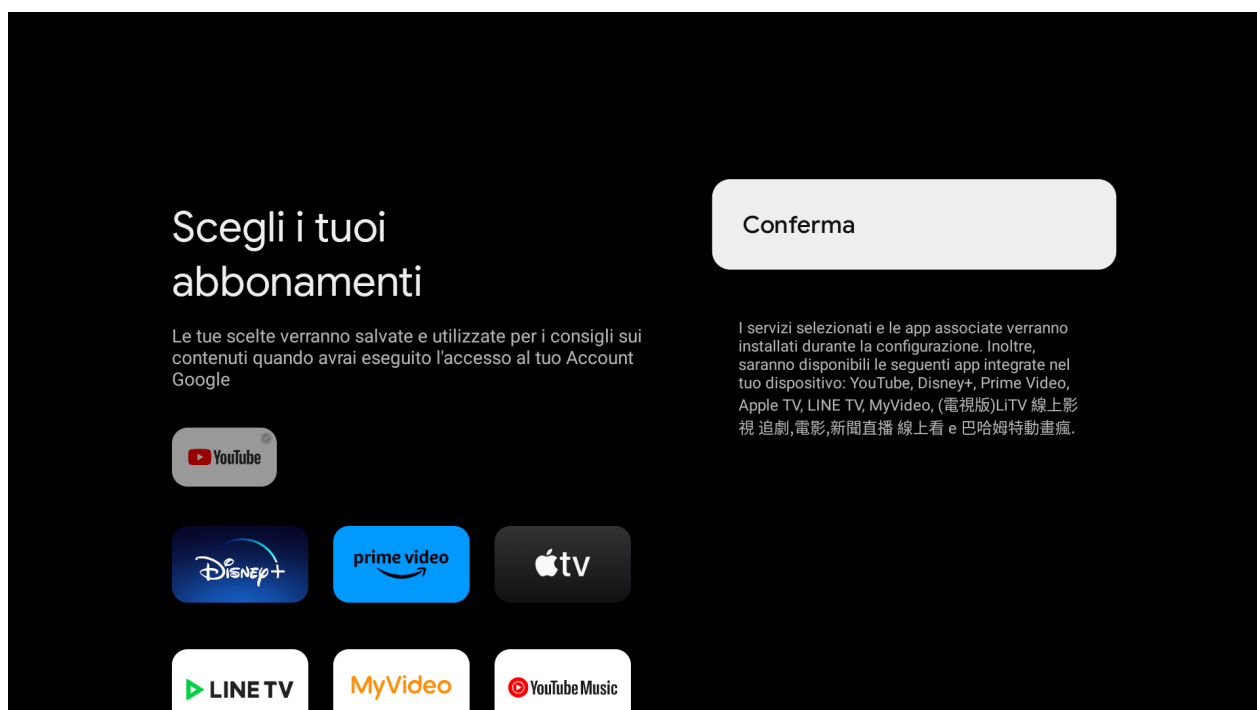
Scegli i tuoi abbonamenti

Le tue scelte verranno salvate e utilizzate per i consigli sui contenuti quando avrai eseguito l'accesso al tuo Account Google

YouTube

Disney+

prime video

tv

LINE TV

MyVideo

YouTube Music

Conferma

I servizi selezionati e le app associate verranno installati durante la configurazione. Inoltre, saranno disponibili le seguenti app integrate nel tuo dispositivo: YouTube, Disney+, Prime Video, Apple TV, LINE TV, MyVideo, (電視版)LiTV 線上影視 追劇,電影,新聞直播 線上看 e 巴哈姆特動畫瘋.